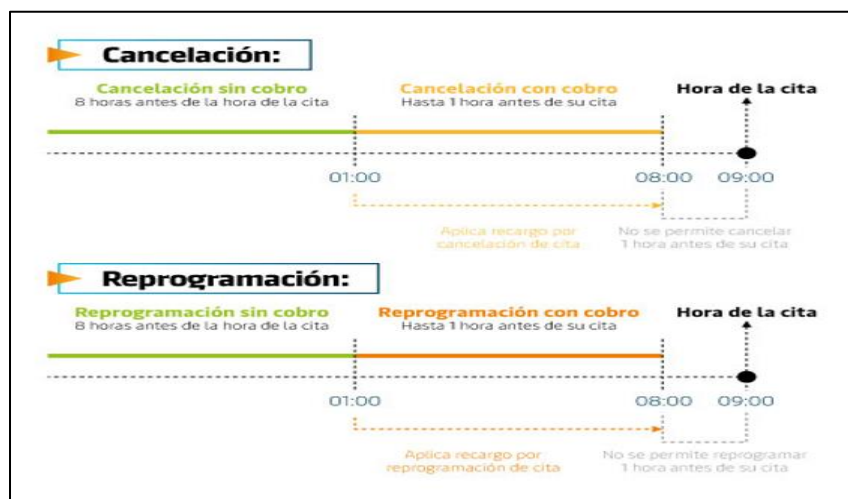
Cancelación:

Cancelación sin cobro
8 horas antes de la hora de la cita

Cancelación con cobro
Hasta 1 hora antes de su cita

Hora de la cita

01:00

08:00

09:00

Aplica recargo por cancelación de cita

No se permite cancelar 1 hora antes de su cita

Reprogramación:

Reprogramación sin cobro
8 horas antes de la hora de la cita

Reprogramación con cobro
Hasta 1 hora antes de su cita

Hora de la cita

01:00

08:00

09:00

Aplica recargo por reprogramación de cita

No se permite reprogramar 1 hora antes de su cita